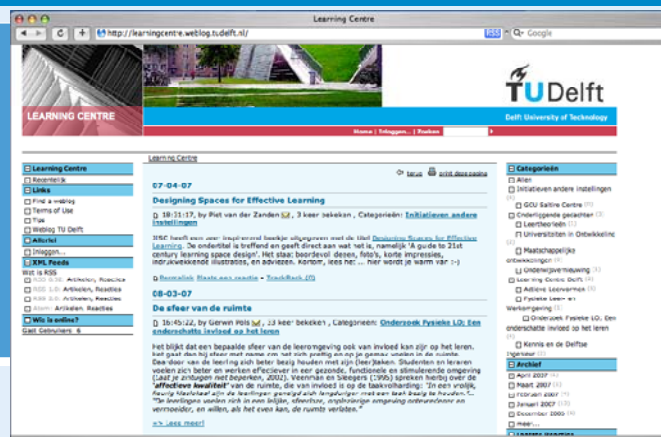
Learning Centre

http://learningcentre.weblog.tudelft.nl/

RSS

Q- Google

LEARNING CENTRE

TU Delft

Delft University of Technology

Home | Inloggen... | Zoeken

Learning Centre

Learning Centre

Recentelijk

Links

Find a weblog

Terms of Use

Tips

Weblog TU Delft

Alleriei

Inloggen...

XML Feeds

Wat is RSS

RSS 0.90: Artikelen, Reacties

RSS 1.0: Artikelen, Reacties

RSS 2.0: Artikelen, Reacties

Atom: Artikelen, Reacties

Wie is online?

Gast Gebruikers 6

terug print deze pagina

07-04-07

Designing Spaces for Effective Learning

18:31:17, by Piet van der Zanden, 3 keer bekeken , Categorieën: Initiatieven andere instellingen

JISC heeft een zeer inspirerend boekje uitgegeven met de titel Designing Spaces for Effective Learning. De ondertitel is treffend en geeft direct aan wat het is, namelijk 'A guide to 21st century learning space design'. Het staat: boordevol ideeën, foto's, korte impressies, indrukwekkend illustraties, en adviezen. Kortom, lees het! ... hier wordt je warm van :-)

Permalink Plaats een reactie TrackBack (0)

08-03-07

De sfeer van de ruimte

16:45:22, by Gerwin Pols, 23 keer bekeken , Categorieën: Onderzoek Fysieke LO; Een onderschatte invloed op het leren

Het blijkt dat een bepaalde sfeer van de leeromgeving ook van invloed kan zijn op het leren. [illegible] voelen zich beter en werken effectiever in een gezonde, functionele en stimulerende omgeving (Laat je zintuigen niet beperken, 2002). Veenman en Sleegers (1995) spreken hierbij over de "affectieve kwaliteit" van de ruimte, die van invloed is op de taakvolharding: "In een vrolijk, fleurig klaslokaal zijn de leerlingen geneigd zich langduriger met een taak bezig te houden."... "De leerlingen voelen zich in een lelijke, sfeerloze, onplezierige omgeving ondeuendener en vermoeider, en willen, als het even kan, de ruimte verlaten."

<< lees meer!

Categorieën

Alles

Initiatieven andere instellingen

GCU Saltire Centre

Onderliggende gedachten

Leertheorieën

Universiteiten in Ontwikkeling

Maatschappelijke ontwikkelingen

Onderwijsvernieuwing

Learning Centre Delft

Actieve Leervormen

Fysieke Leeromgeving

Onderzoek Fysieke LO; Een onderschatte invloed op het leren

Kennis en de Delftse ingenieur

Archief

April 2007

Maart 2007

Februari 2007

Januari 2007

December 2006

meer...